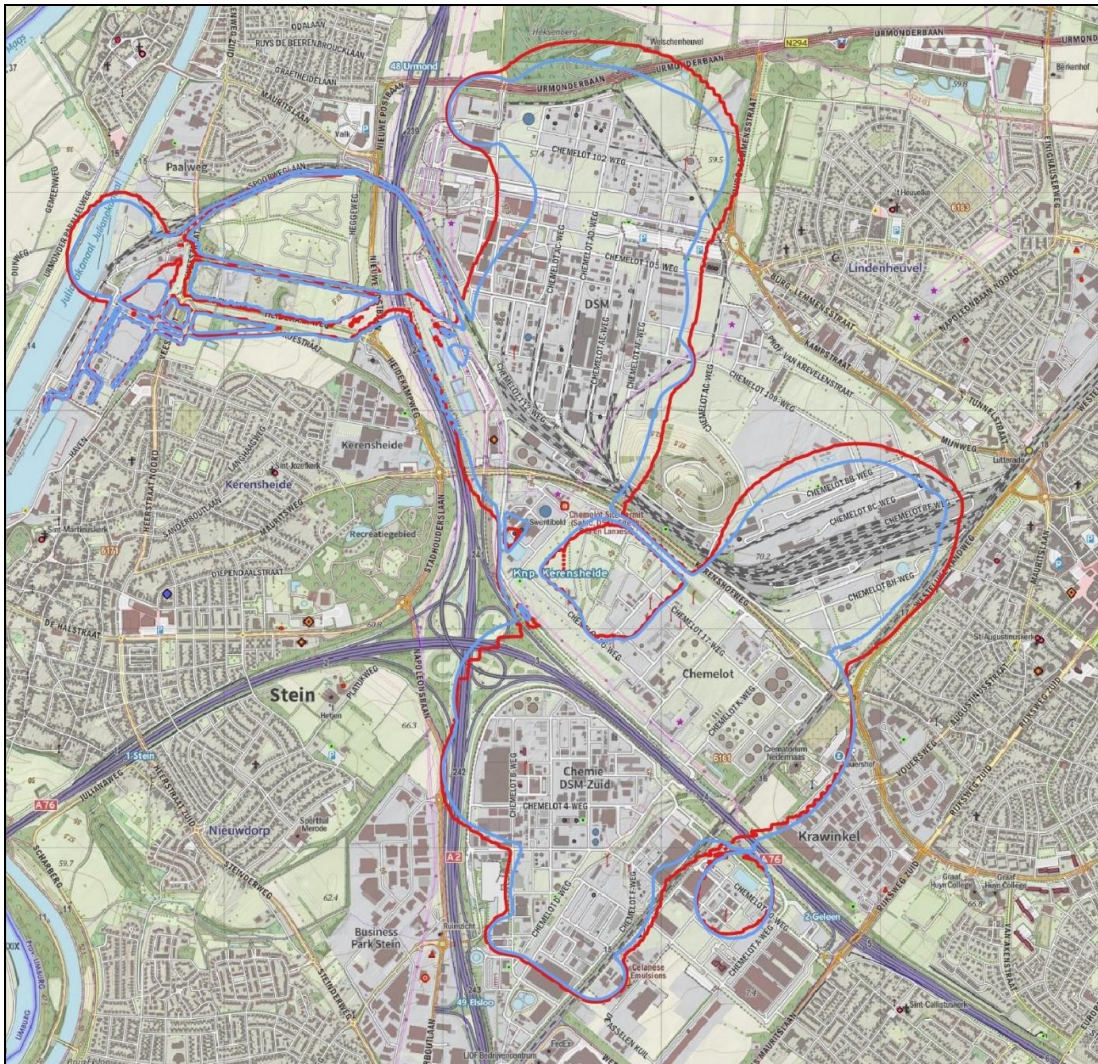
URMONDERBAAN
N294
URMONDERBAAN
Welschenheuvel
Berkenhof
48 Urmond
ODALAAN
RUYS DE BEERENBROUCKLAAN
GRAETHEIDELAAN
MAURITSLAAN
NIEUWE POSTBAAN
Valk
Paalweg
SPOORBRUGLAAN
URMONDERBAAN
CHEMELOT 102-WEG
CHEMELOT 105-WEG
DSM
Julianakanaal
URMONDER PAALLEWEG
HEGGEWEG
NIEUWE
Lindenheuvel
NAPOLEONSBAAN NOORD
BURG. LEMMENSSTRAAT
KAMPSTRAAT
PROF. VAN KREVELENSTRAAT
CHEMELOT 106-WEG
TUNNELSTRAAT
MIJNWEG
HEIDEKAMPWEG
Kerensheide
HEERSTRAAT NOORD
LAUBACHSWEG
Kerensheide
Sint-Jozefkerk
MAURITSWEG
Recreatiegebied
STADHOUDERSLAAN
CHEMELOT BB-WEG
CHEMELOT BC-WEG
CHEMELOT BE-WEG
CHEMELOT BA-WEG
Knp. Kerensheide
Chemelot Site Permit
REKSWEG
CHEMELOT D-WEG
CHEMELOT 17-WEG
Chemelot
DE HALSTRAAT
Stein
NAPOLEONSBAAN
Chemie DSM-Zuid
CHEMELOT 4-WEG
CHEMELOT 6-WEG
CHEMELOT A-WEG
Crematorium Nedermaas
Krawinkel
1-Stein
A76
JULIANAWEG
Nieuwdorp
STEINDERWEG
A2
Business Park Stein
CHEMELOT 5-WEG
CHEMELOT 7-WEG
CHEMELOT A-WEG
A76
2-Geleen
Celanese Emulsions
49 Elsloo
WASSELEN KUIL
St. Augustinuskerk
Sint Callistuskerk
66.3
62.4
59.7
70.2